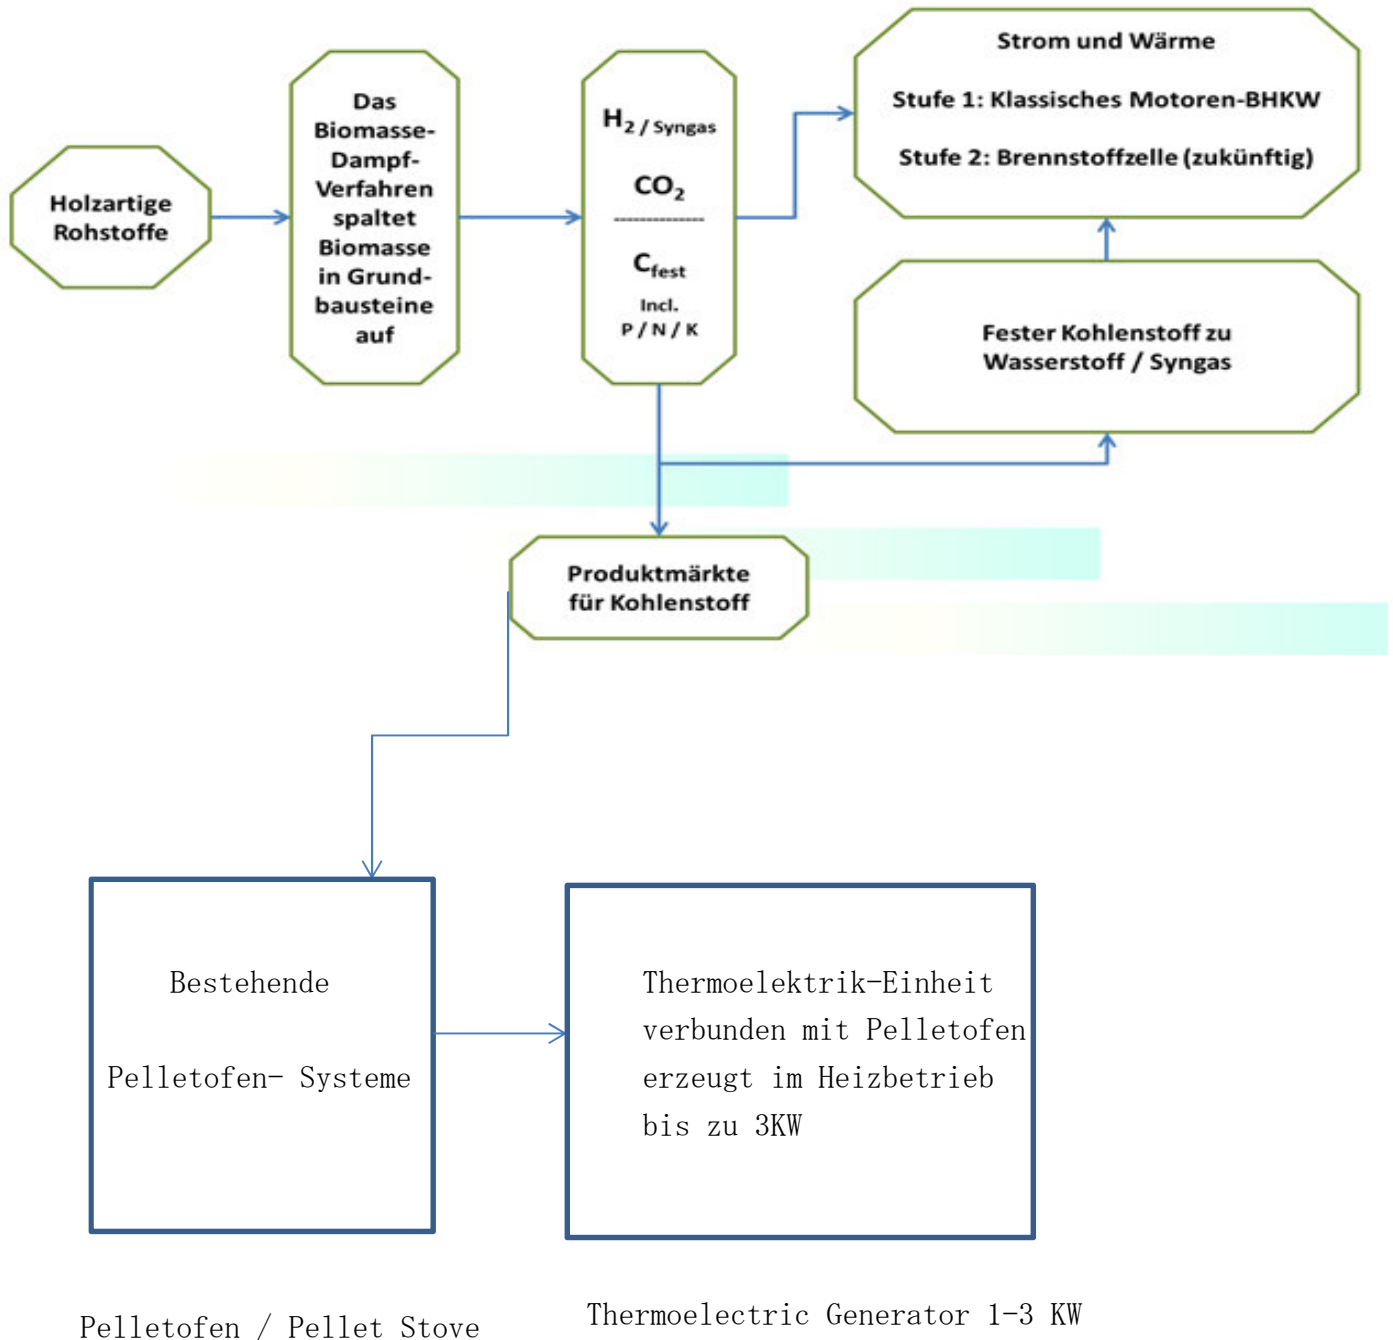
Holzartige Rohstoffe

Das Biomasse-Dampf-Verfahren spaltet Biomasse in Grundbausteine auf

$H_2$ / Syngas

$CO_2$

$C_{fest}$

Incl.
P / N / K

Strom und Wärme

Stufe 1: Klassisches Motoren-BHKW

Stufe 2: Brennstoffzelle (zukünftig)

Fester Kohlenstoff zu Wasserstoff / Syngas

Produktmärkte für Kohlenstoff

Bestehende

Pelletofen- Systeme

Thermoelektrik-Einheit verbunden mit Pelletofen erzeugt im Heizbetrieb bis zu 3KW

Pelletofen / Pellet Stove

Thermoelectric Generator 1-3 KW